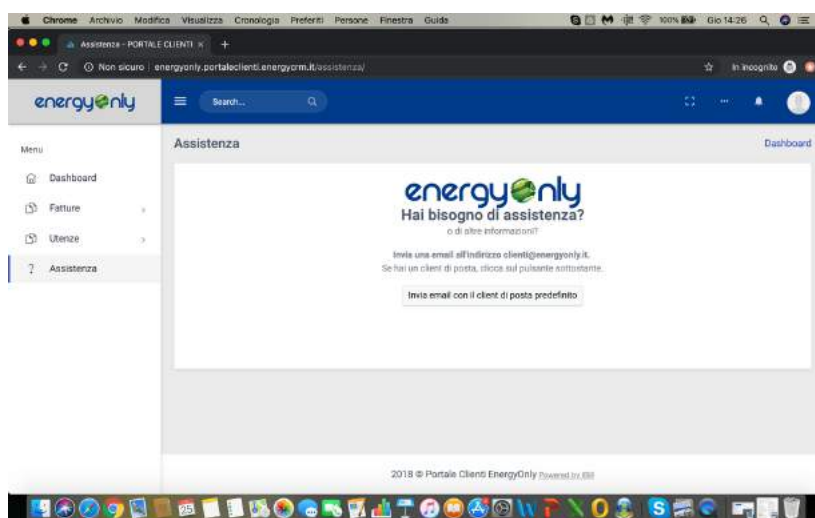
Chrome Archivio Modifica Visualizza Cronologia Preferiti Persone Finestra Guida
100% Gio 14:26

Assistenza - PORTALE CLIENTI ×

Non sicuro | energyonly.portaleclienti.energycrm.it/assistenza/

In incognito

energyonly

Search...

Menu

Dashboard

Fatture

Utenze

Assistenza

Assistenza

Dashboard

energyonly

Hai bisogno di assistenza?

o di altre informazioni?

Invia una email all'indirizzo clienti@energyonly.it.

Se hai un client di posta, clicca sul pulsante sottostante.

Invia email con il client di posta predefinito

2018 © Portale Clienti EnergyOnly Powered by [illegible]